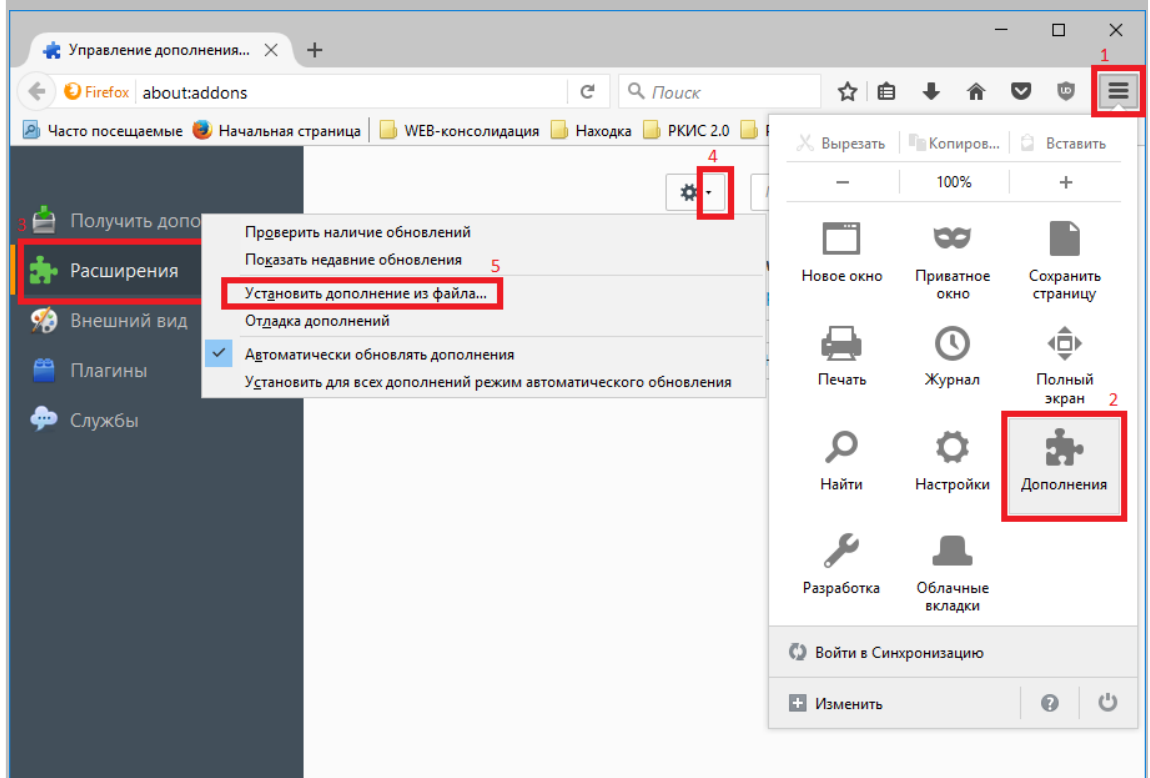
Управление дополнения...

Firefox about:addons

Поиск

1

Часто посещаемые Начальная страница WEB-консолидация Находка РКИС 2.0

Вырезать Копиров... Вставить

— 100% +

4

3 Получить допо

Расширения

Внешний вид

Плагины

Службы

Проверить наличие обновлений
Показать недавние обновления
5
Установить дополнение из файла...
Отладка дополнений
Автоматически обновлять дополнения
Установить для всех дополнений режим автоматического обновления

Новое окно

Приватное окно

Сохранить страницу

Печать

Журнал

Полный экран

2

Найти

Настройки

Дополнения

Разработка

Облачные вкладки

Войти в Синхронизацию

Изменить